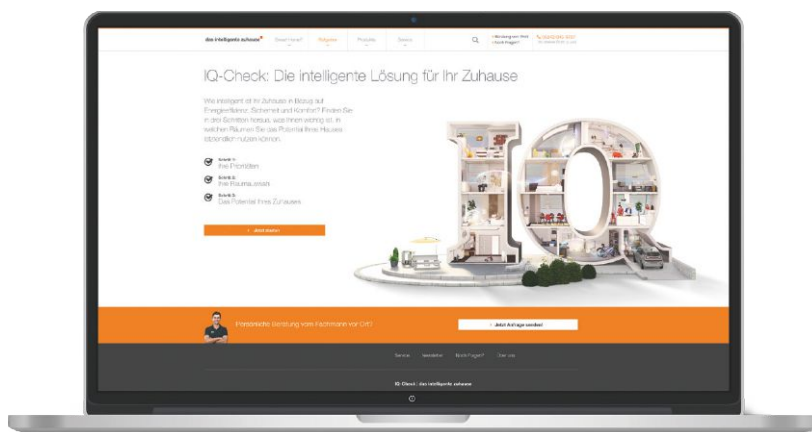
das intelligente zuhause

Smart Home? Ratgeber Produkte Service

IQ-Check: Die intelligente Lösung für Ihr Zuhause

Wie intelligent ist Ihr Zuhause in Bezug auf Energieeffizienz, Sicherheit und Komfort? Finden Sie in drei Schritten heraus, was Ihnen wichtig ist, in welchen Räumen Sie das Potential Ihres Hauses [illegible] nutzen können.

Schritt 1: Ihre Prioritäten

Schritt 2: Ihre Raumauswahl

Schritt 3: Das Potential Ihres Zuhauses

Jetzt starten

Persönliche Beratung vom Fachmann vor Ort?

Jetzt Anfrage senden!

Service Newsletter Noch Fragen? Über uns

IQ-Check | das intelligente zuhause